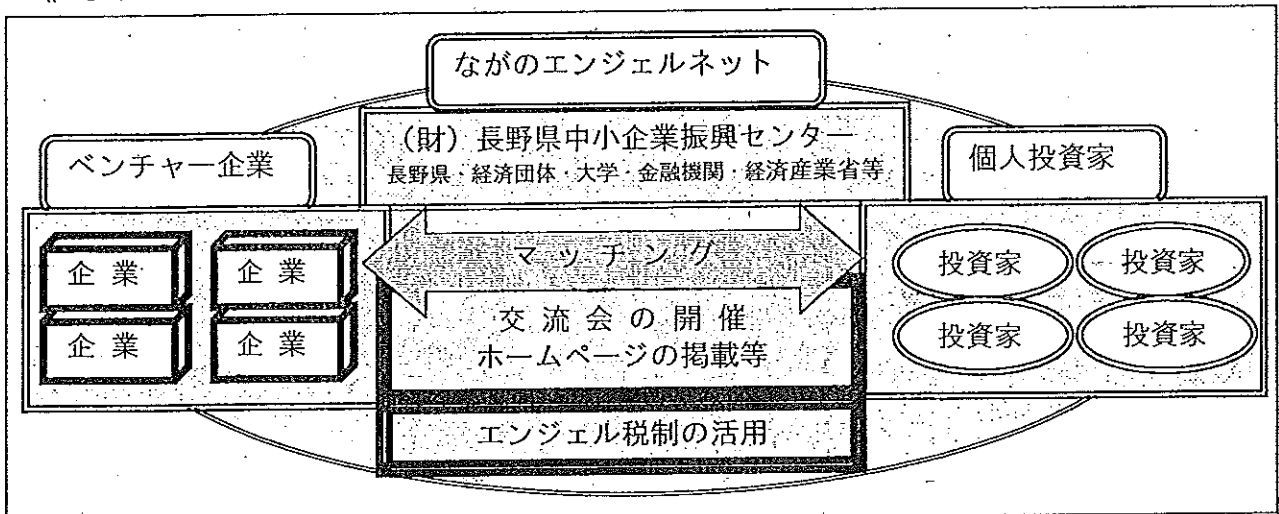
ながのエンジェルネット

(財) 長野県中小企業振興センター
長野県・経済団体・大学・金融機関・経済産業省等

ベンチャー企業

企業
企業
企業
企業

マッチング

交流会の開催
ホームページの掲載等

エンジェル税制の活用

個人投資家

投資家
投資家
投資家
投資家